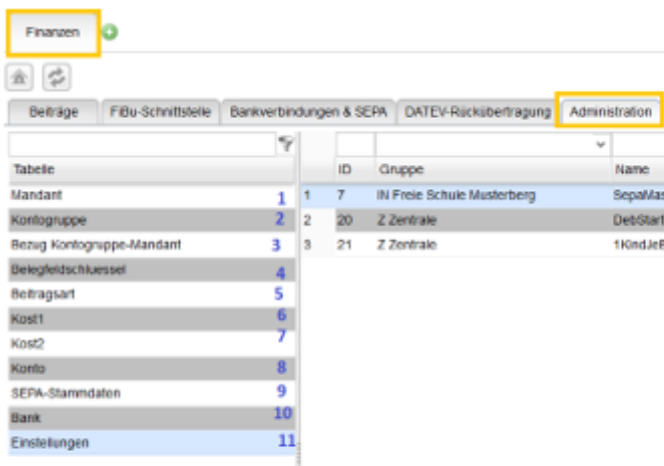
Finanzen

Beiträge | FiBu-Schnittstelle | Bankverbindungen & SEPA | DATEV-Rückübertragung | Administration

| Tabelle | |
|---|---|
| Mandant | 1 |
| Kontogruppe | 2 |
| Bezug Kontogruppe-Mandant | 3 |
| Belegfeldschluessel | 4 |
| Beitragsart | 5 |
| Kost1 | 6 |
| Kost2 | 7 |
| Konto | 8 |
| SEPA-Stammdaten | 9 |
| Bank | 10 |
| Einstellungen | 11 |

| | ID | Gruppe | Name |
|---|---|---|---|
| 1 | 7 | IN Freie Schule Musterberg | SepaMas |
| 2 | 20 | Z Zentrale | DebStart |
| 3 | 21 | Z Zentrale | 1KindJeB |